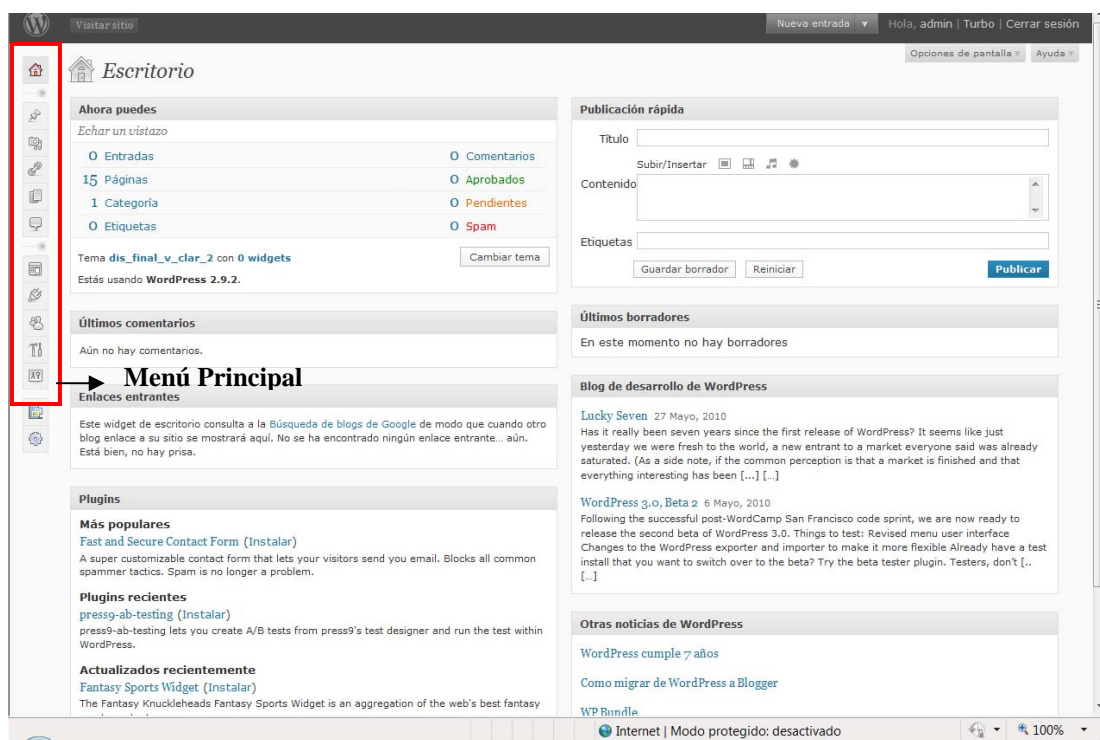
Visitar sitio

Nueva entrada

Hola, admin | Turbo | Cerrar sesión

Opciones de pantalla

Ayuda

Escritorio

Ahora puedes

Echar un vistazo

| | | | |
|---|---|---|---|
| 0 | Entradas | 0 | Comentarios |
| 15 | Páginas | 0 | Aprobados |
| 1 | Categoría | 0 | Pendientes |
| 0 | Etiquetas | 0 | Spam |

Tema dis_final_v_clar_2 con 0 widgets

Cambiar tema

Estás usando WordPress 2.9.2.

Últimos comentarios

Aún no hay comentarios.

Menú Principal

Enlaces entrantes

Este widget de escritorio consulta a la Búsqueda de blogs de Google de modo que cuando otro blog enlace a su sitio se mostrará aquí. No se ha encontrado ningún enlace entrante… aún. Está bien, no hay prisa.

Plugins

Más populares

Fast and Secure Contact Form (Instalar)

A super customizable contact form that lets your visitors send you email. Blocks all common spammer tactics. Spam is no longer a problem.

Plugins recientes

press9-ab-testing (Instalar)

press9-ab-testing lets you create A/B tests from press9's test designer and run the test within WordPress.

Actualizados recientemente

Fantasy Sports Widget (Instalar)

The Fantasy Knuckleheads Fantasy Sports Widget is an aggregation of the web's best fantasy

Publicación rápida

Título

Subir/Insertar

Contenido

Etiquetas

Guardar borrador

Reiniciar

Publicar

Últimos borradores

En este momento no hay borradores

Blog de desarrollo de WordPress

Lucky Seven 27 Mayo, 2010

Has it really been seven years since the first release of WordPress? It seems like just yesterday we were fresh to the world, a new entrant to a market everyone said was already saturated. (As a side note, if the common perception is that a market is finished and that everything interesting has been […] […]

WordPress 3.0, Beta 2 6 Mayo, 2010

Following the successful post-WordCamp San Francisco code sprint, we are now ready to release the second beta of WordPress 3.0. Things to test: Revised menu user interface Changes to the WordPress exporter and importer to make it more flexible Already have a test install that you want to switch over to the beta? Try the beta tester plugin. Testers, don't [.. […]

Otras noticias de WordPress

WordPress cumple 7 años

Como migrar de WordPress a Blogger

WP Bundle

Internet | Modo protegido: desactivado

100%